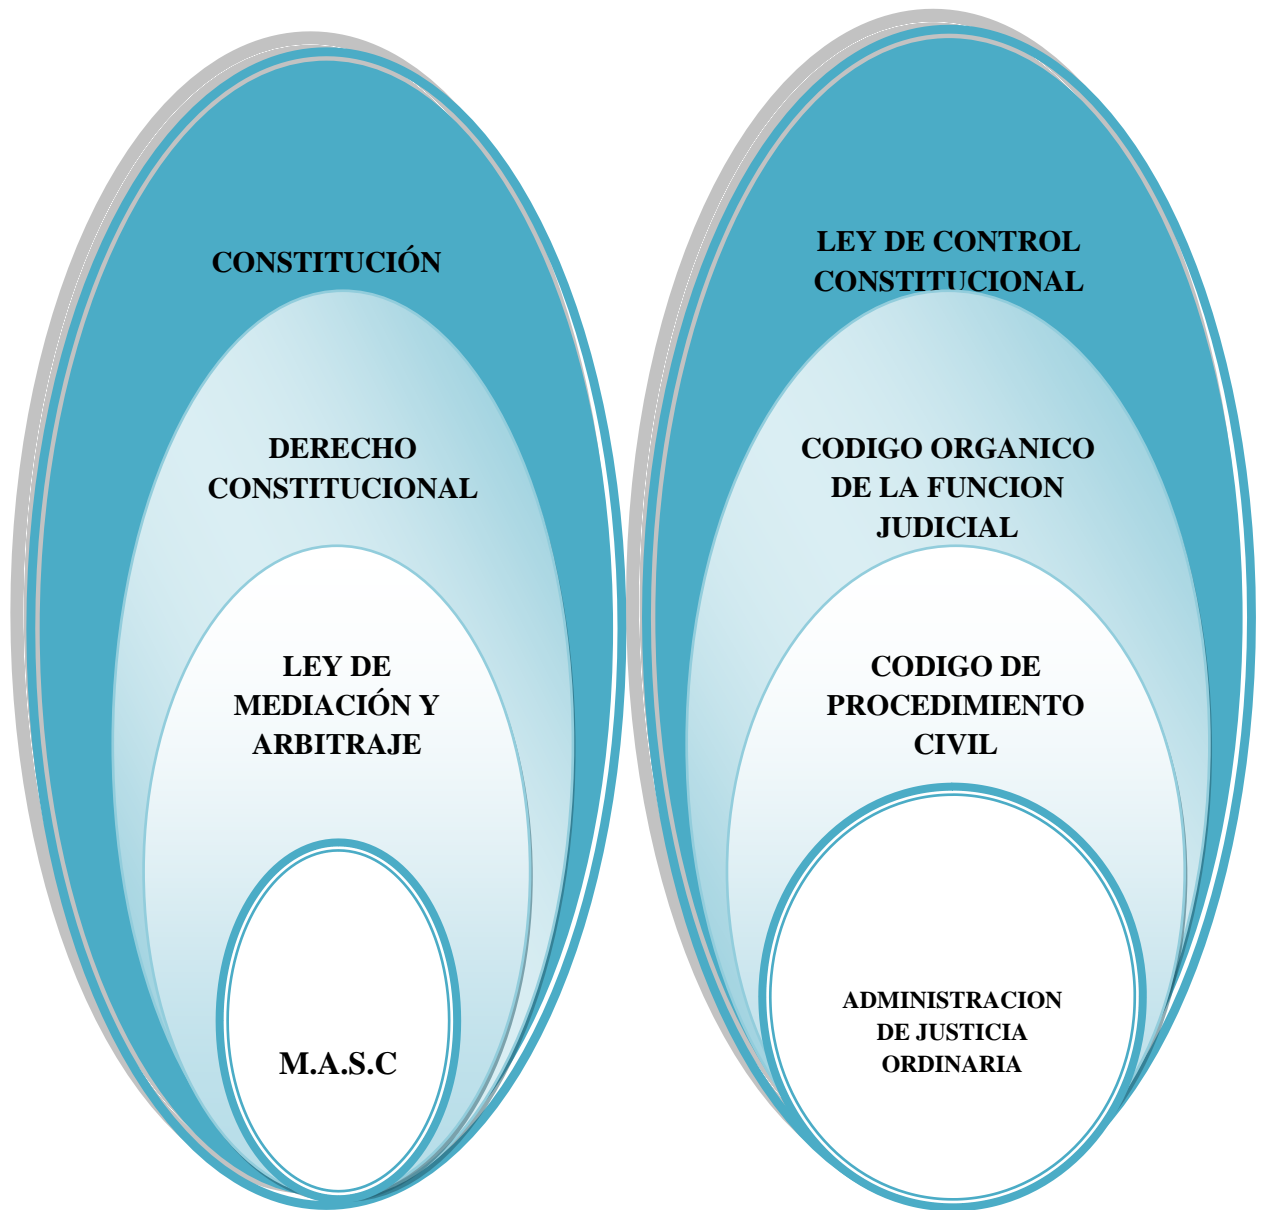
CONSTITUCIÓN

DERECHO CONSTITUCIONAL

LEY DE MEDIACIÓN Y ARBITRAJE

M.A.S.C

LEY DE CONTROL CONSTITUCIONAL

CODIGO ORGANICO DE LA FUNCION JUDICIAL

CODIGO DE PROCEDIMIENTO CIVIL

ADMINISTRACION DE JUSTICIA ORDINARIA